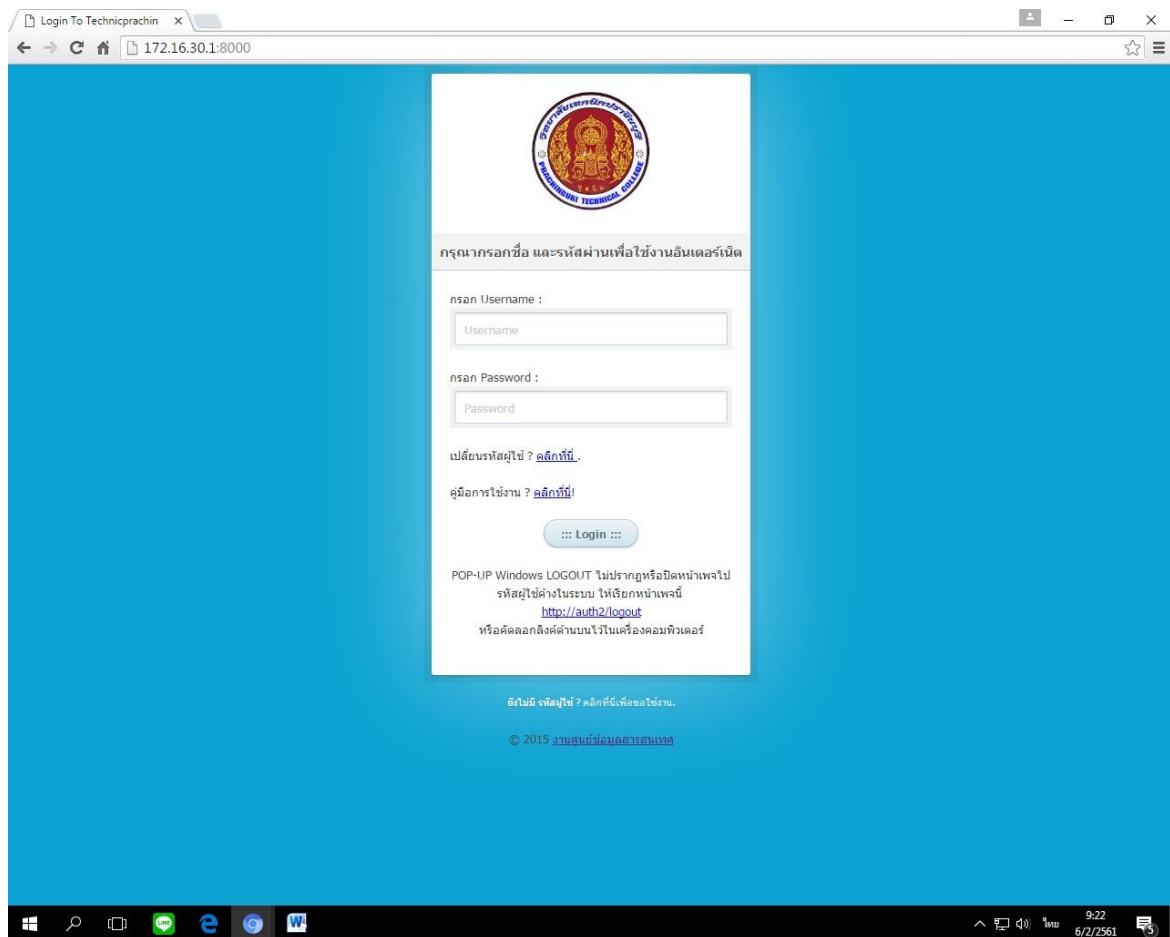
Login To Technicprachin ×

172.16.30.1:8000

PRACHINBURI TECHNICAL COLLEGE

กรุณากรอกชื่อ และรหัสผ่านเพื่อใช้งานอินเตอร์เน็ต

กรอก Username :

Username

กรอก Password :

Password

เปลี่ยนรหัสผู้ใช้ ? คลิกที่นี่ .

คู่มือการใช้งาน ? คลิกที่นี่!

::: Login :::

POP-UP Windows LOGOUT ไม่ปรากฏหรือปิดหน้าเพจไป รหัสผู้ใช้ค้างในระบบ ให้เรียกหน้าเพจนี้ http://auth2/logout หรือคัดลอกลิงค์ด้านบนไว้ในเครื่องคอมพิวเตอร์

ยังไม่มี รหัสผู้ใช้ ? คลิกที่นี่เพื่อขอใช้งาน.

© 2015 งานศูนย์ข้อมูลสารสนเทศ

ไทย 9:22 6/2/2561